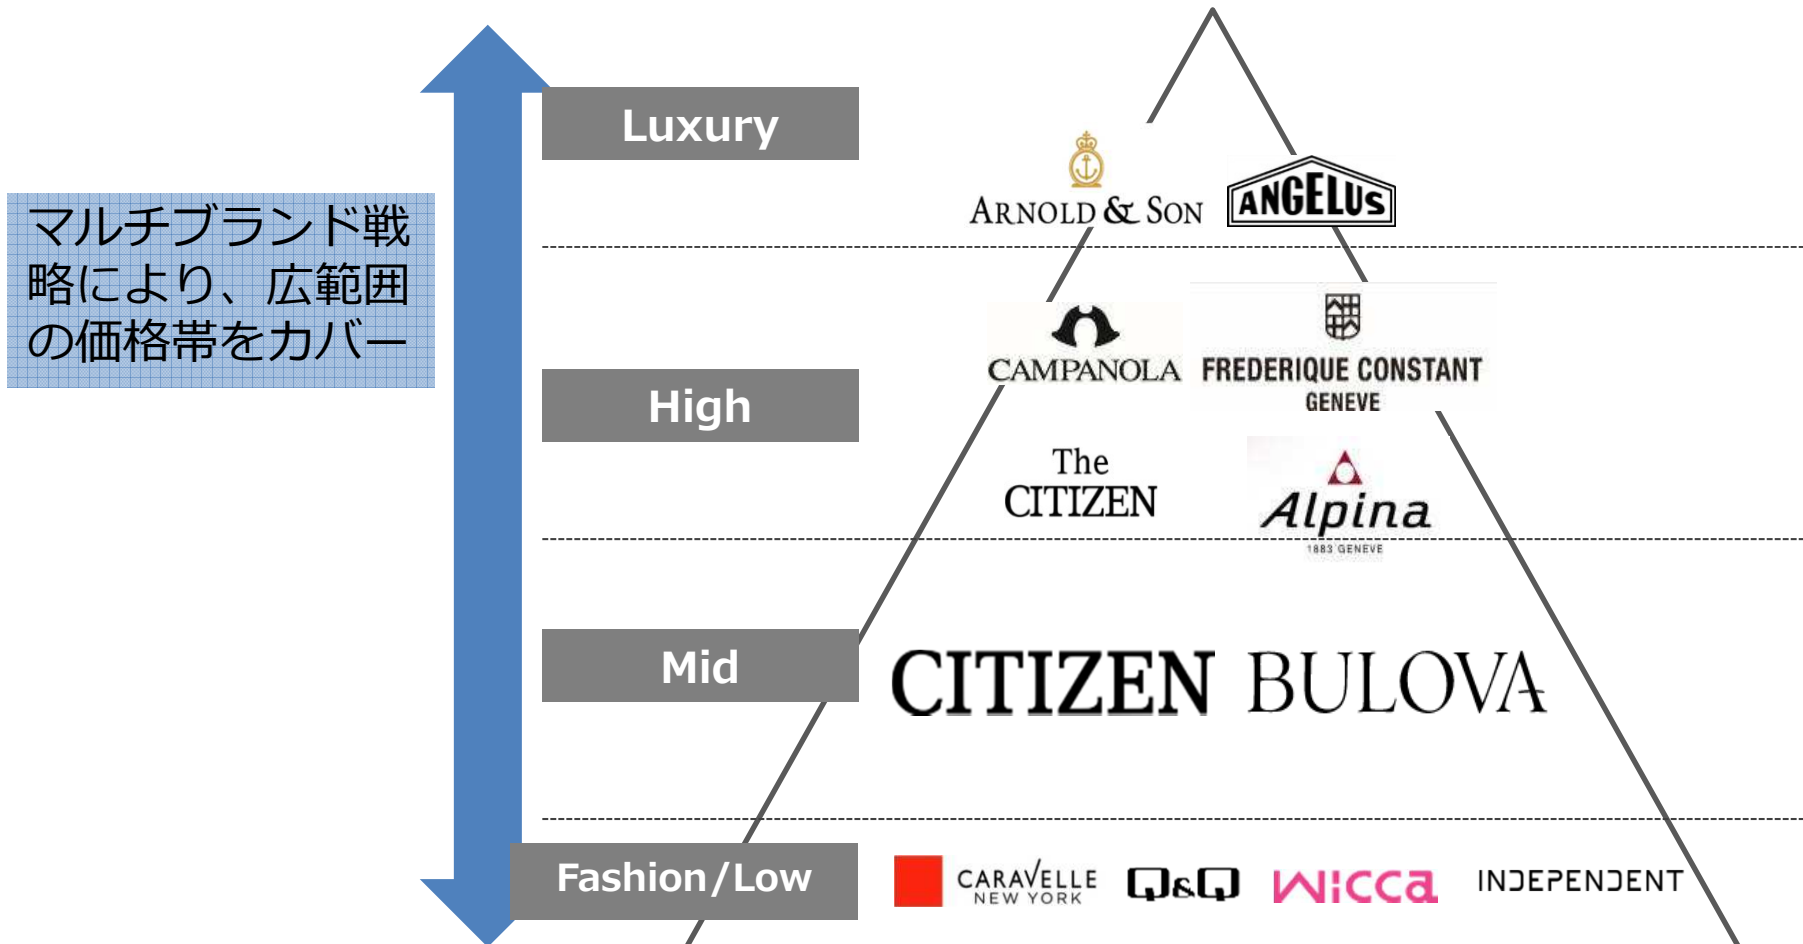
マルチブランド戦略により、広範囲の価格帯をカバー

Luxury

ARNOLD & SON

ANGELUS

High

CAMPANOLA

FREDERIQUE CONSTANT GENEVE

The CITIZEN

Alpina 1883 GENEVE

Mid

CITIZEN

BULOVA

Fashion/Low

CARAVELLE NEW YORK

Q&Q

wicca

INDEPENDENT